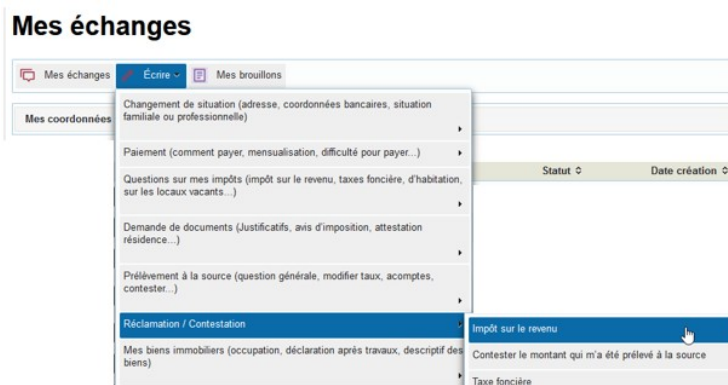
Mes échanges

Mes échanges Écrire Mes brouillons

Mes coordonnées

Changement de situation (adresse, coordonnées bancaires, situation familiale ou professionnelle)

Paiement (comment payer, mensualisation, difficulté pour payer...)

Questions sur mes impôts (impôt sur le revenu, taxes foncière, d'habitation, sur les locaux vacants...)

Demande de documents (Justificatifs, avis d'imposition, attestation résidence...)

Prélèvement à la source (question générale, modifier taux, acomptes, contester...)

Réclamation / Contestation

Mes biens immobiliers (occupation, déclaration après travaux, descriptif des biens)

Statut ◇

Date création ◇

Impôt sur le revenu

Contester le montant qui m'a été prélevé à la source

Taxe foncière